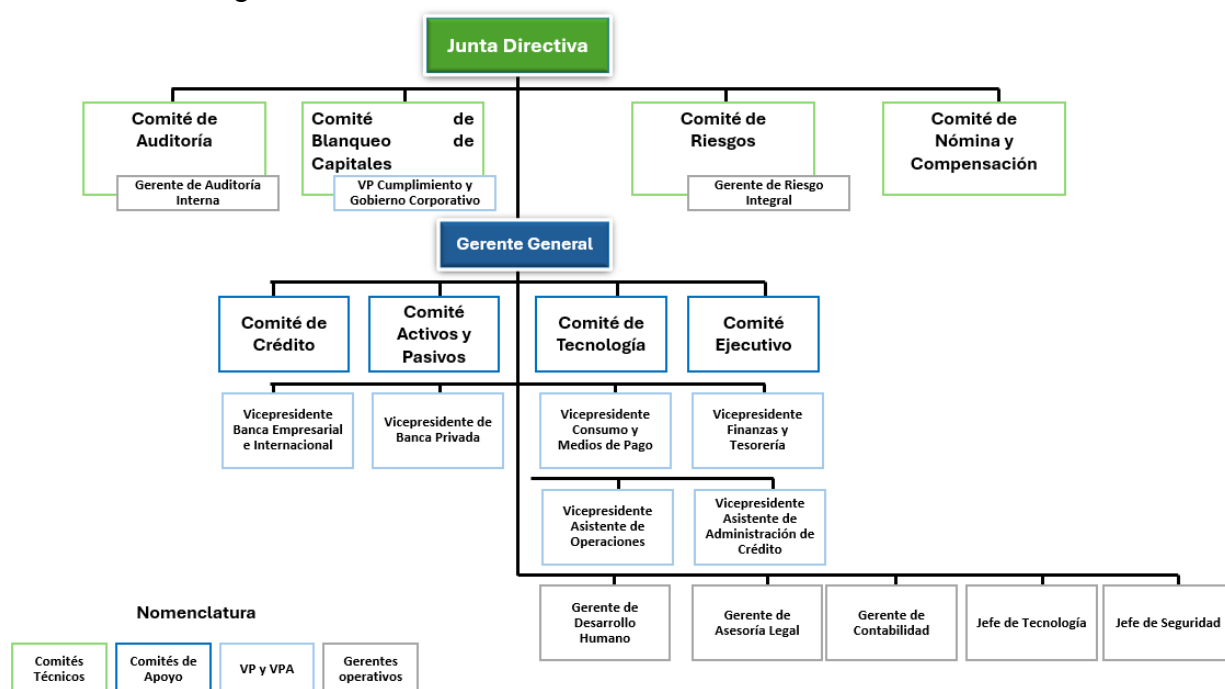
Junta Directiva

Comité de Auditoría

Gerente de Auditoría Interna

Comité de Blanqueo de Capitales

VP Cumplimiento y Gobierno Corporativo

Comité de Riesgos

Gerente de Riesgo Integral

Comité de Nómina y Compensación

Gerente General

Comité de Crédito

Comité Activos y Pasivos

Comité de Tecnología

Comité Ejecutivo

Vicepresidente Banca Empresarial e Internacional

Vicepresidente de Banca Privada

Vicepresidente Consumo y Medios de Pago

Vicepresidente Finanzas y Tesorería

Vicepresidente Asistente de Operaciones

Vicepresidente Asistente de Administración de Crédito

Gerente de Desarrollo Humano

Gerente de Asesoría Legal

Gerente de Contabilidad

Jefe de Tecnología

Jefe de Seguridad

Nomenclatura

Comités Técnicos

Comités de Apoyo

VP y VPA

Gerentes operativos